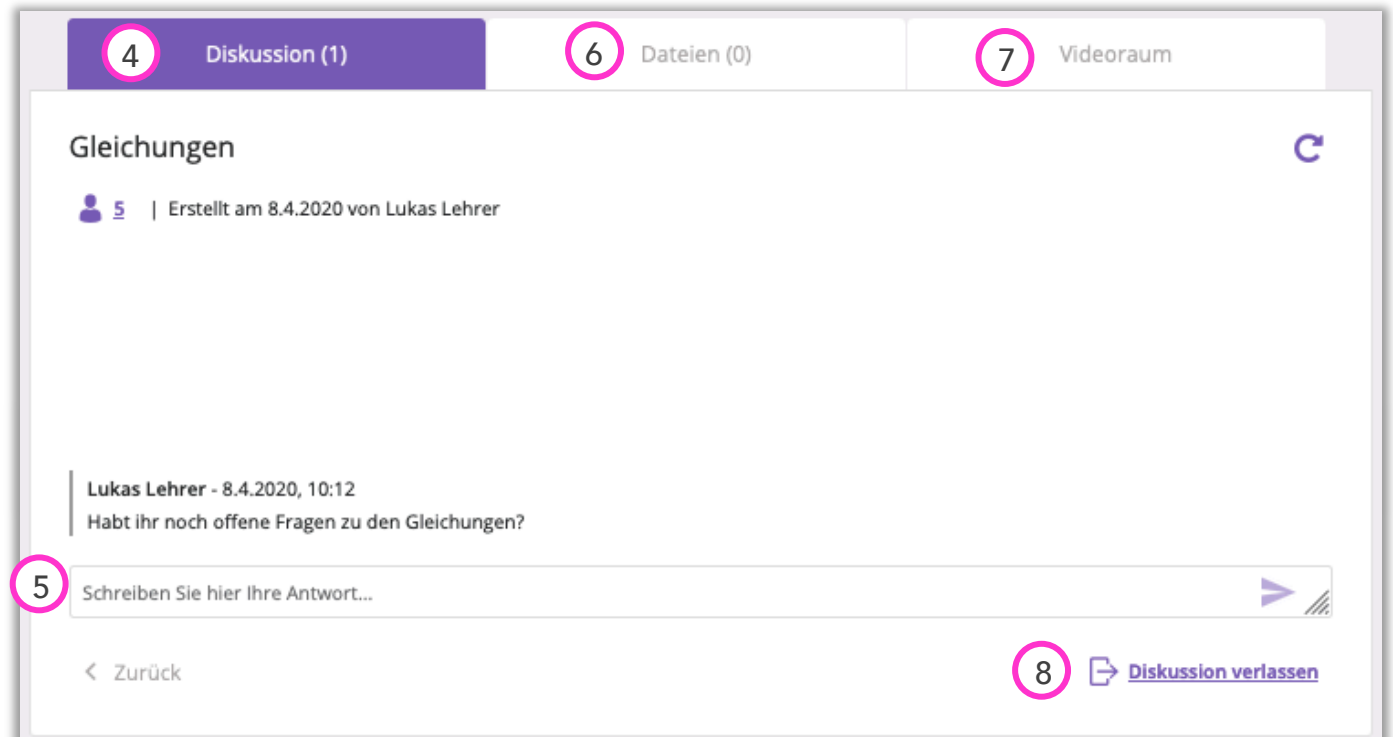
4 Diskussion (1)

6 Dateien (0)

7 Videoraum

Gleichungen

5 | Erstellt am 8.4.2020 von Lukas Lehrer

Lukas Lehrer - 8.4.2020, 10:12
Habt ihr noch offene Fragen zu den Gleichungen?

5

Schreiben Sie hier Ihre Antwort...

< Zurück

8 Diskussion verlassen